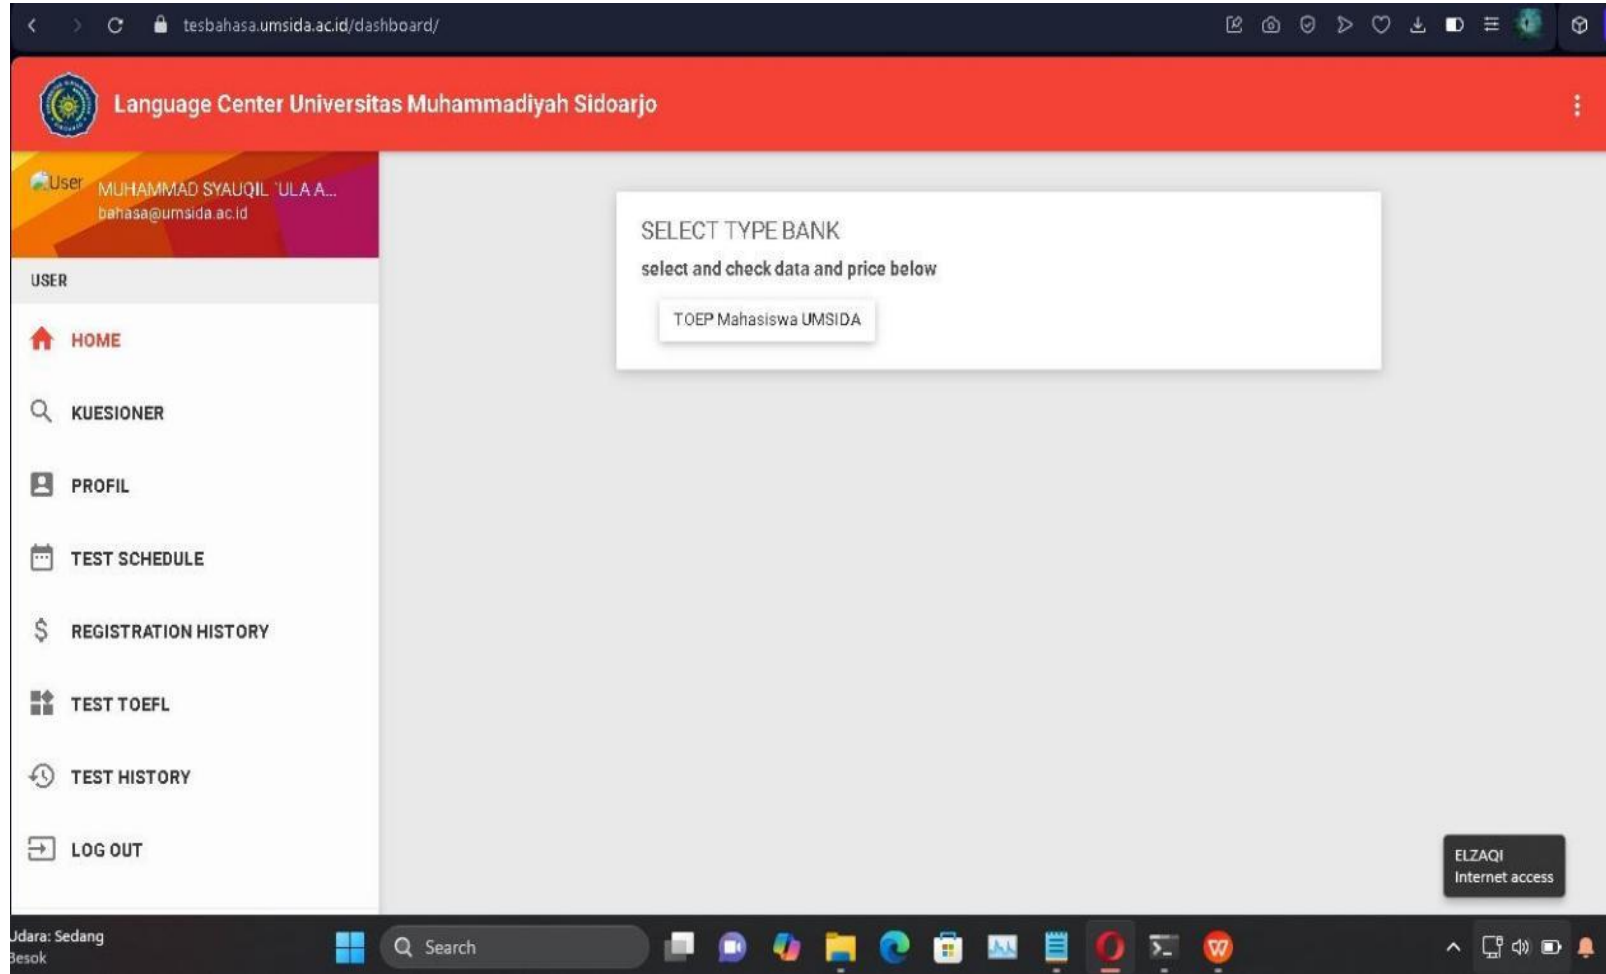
tesbahasa.umsida.ac.id/dashboard/

Language Center Universitas Muhammadiyah Sidoarjo

User MUHAMMAD SYAUQIL 'ULA A...
bahasa@umsida.ac.id

USER

HOME

KUESIONER

PROFIL

TEST SCHEDULE

REGISTRATION HISTORY

TEST TOEFL

TEST HISTORY

LOG OUT

SELECT TYPE BANK

select and check data and price below

TOEP Mahasiswa UMSIDA

ELZAQI
Internet access

Udara: Sedang
Besok

Search